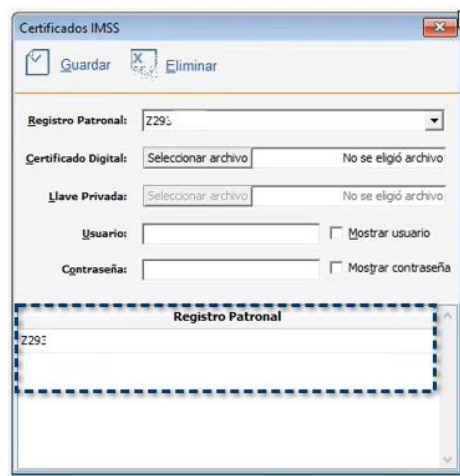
Certificados IMSS

Guardar Eliminar

Registro Patronal: Z293

Certificado Digital: Seleccionar archivo No se eligió archivo

Llave Privada: Seleccionar archivo No se eligió archivo

Usuario: Mostrar usuario

Contraseña: Mostrar contraseña

| Registro Patronal |
|---|
| Z293 |